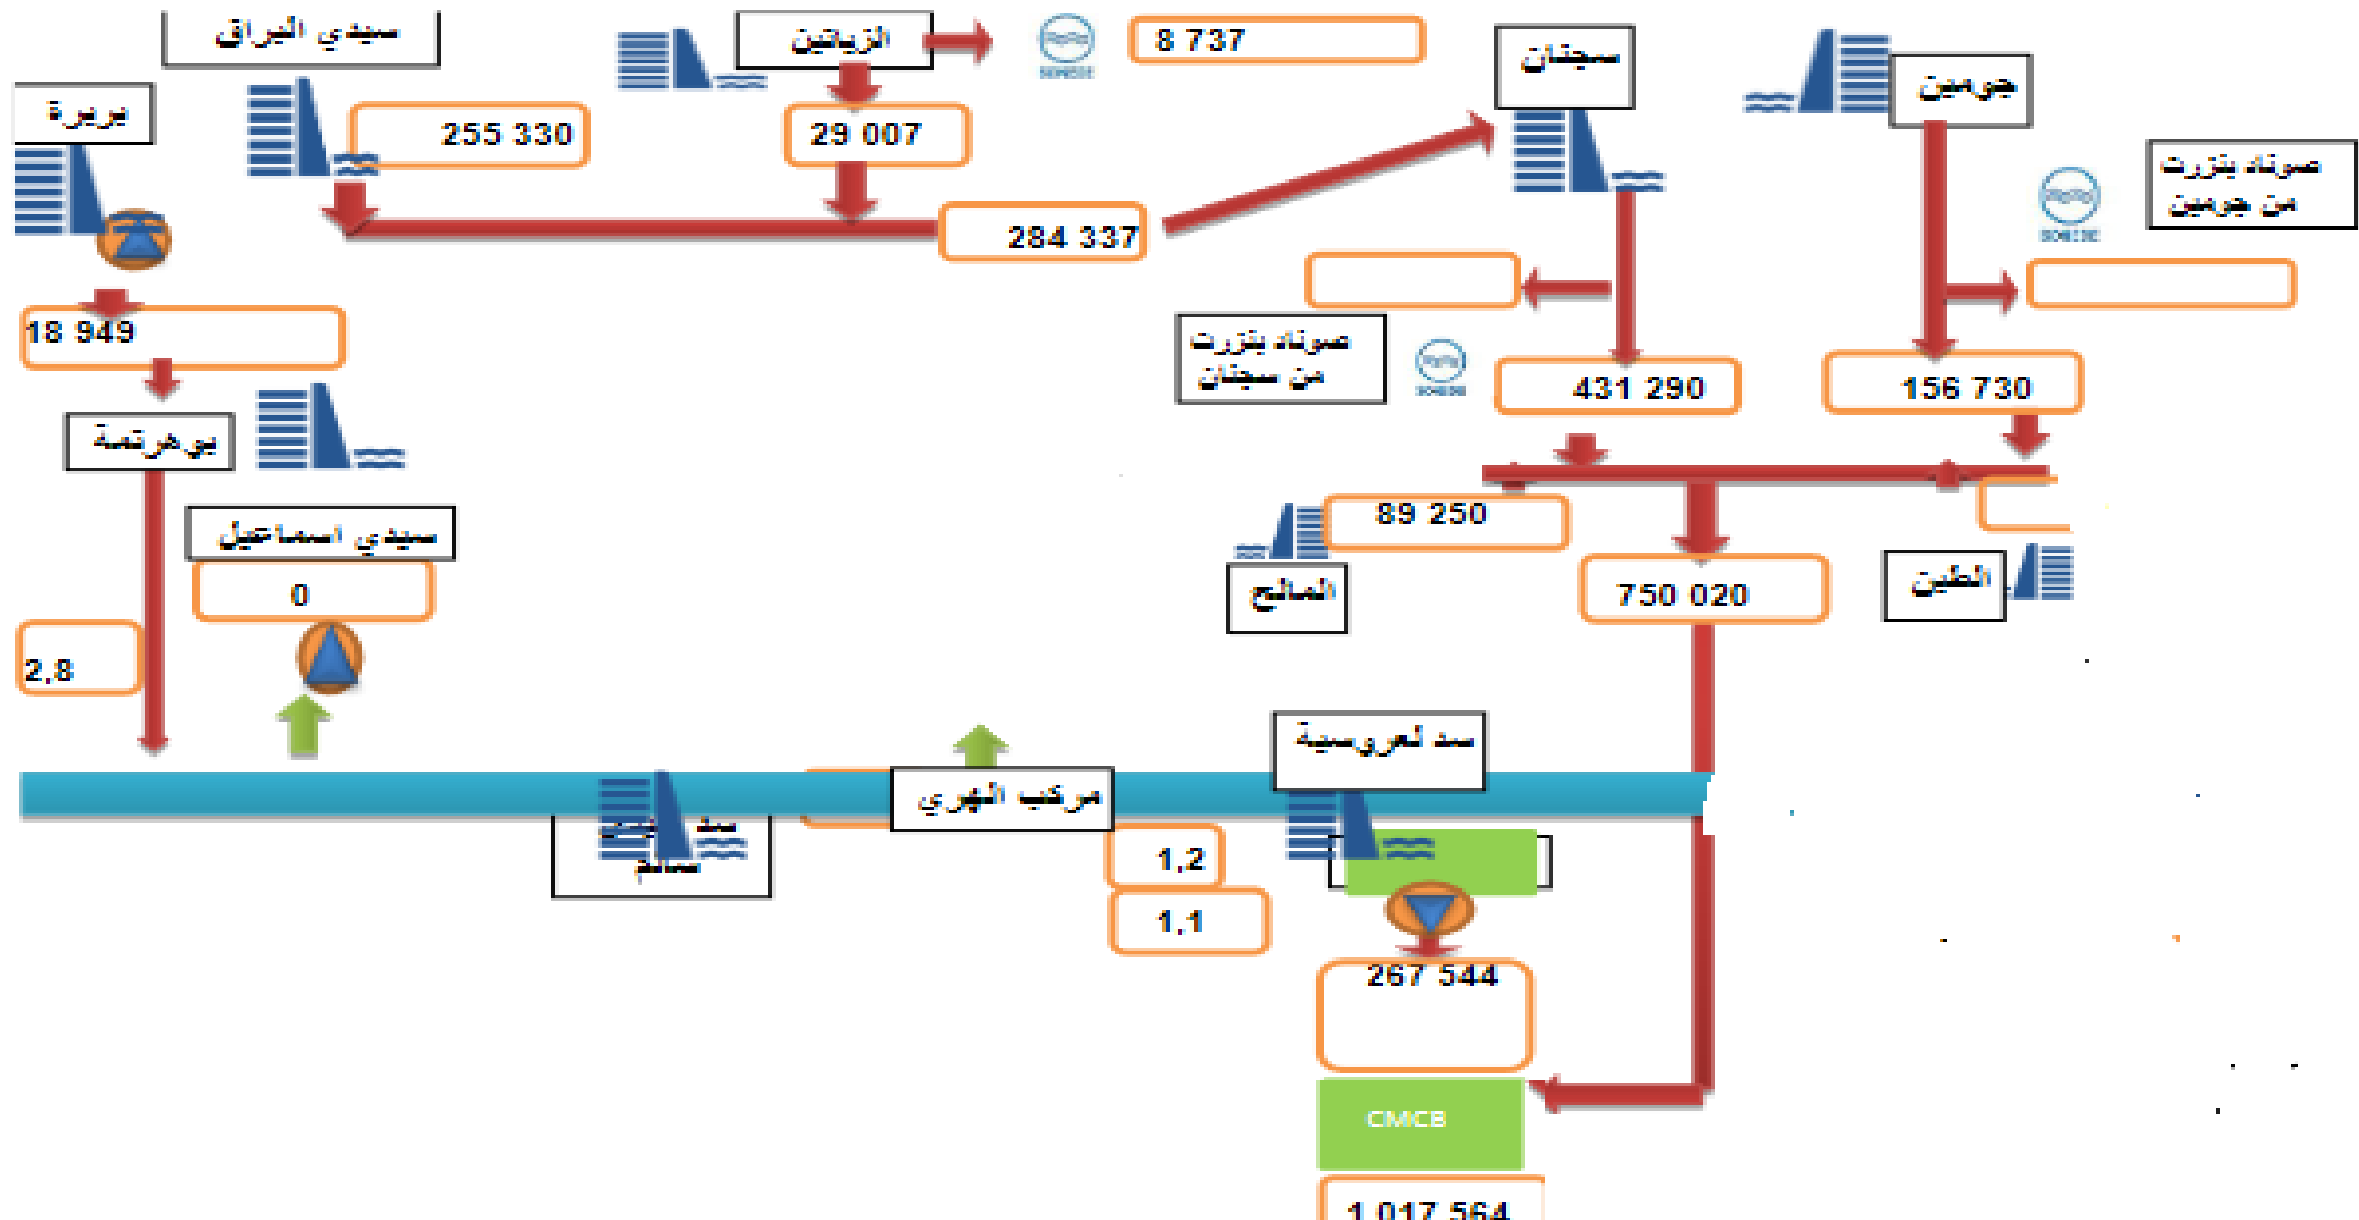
سيدي البراق

الزياتين

8 737

سجنان

جومين

بربرة

255 330

29 007

صوناد بنزرت من جومين

284 337

18 949

صوناد بنزرت من سجنان

431 290

156 730

بوهرتمة

سيدي اسماعيل

89 250

750 020

المالح

الطين

0

2,8

سد لعروسية

مركب الهوري

سد سالم

1,2

1,1

267 544

CMCB

1 017 564